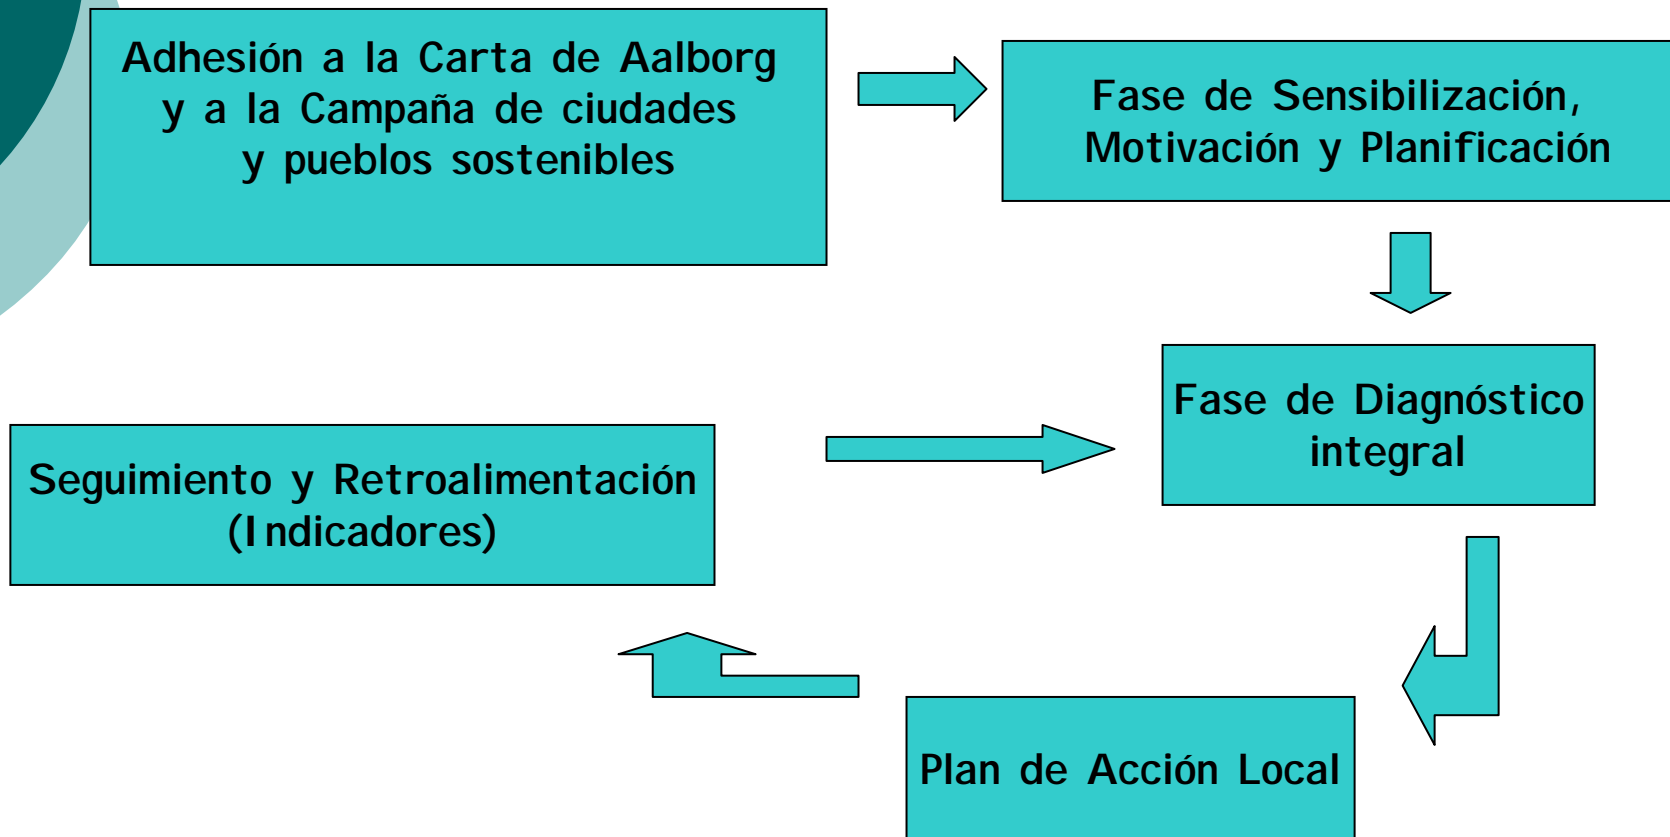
Adhesión a la Carta de Aalborg y a la Campaña de ciudades y pueblos sostenibles

Fase de Sensibilización, Motivación y Planificación

Fase de Diagnóstico integral

Seguimiento y Retroalimentación (Indicadores)

Plan de Acción Local